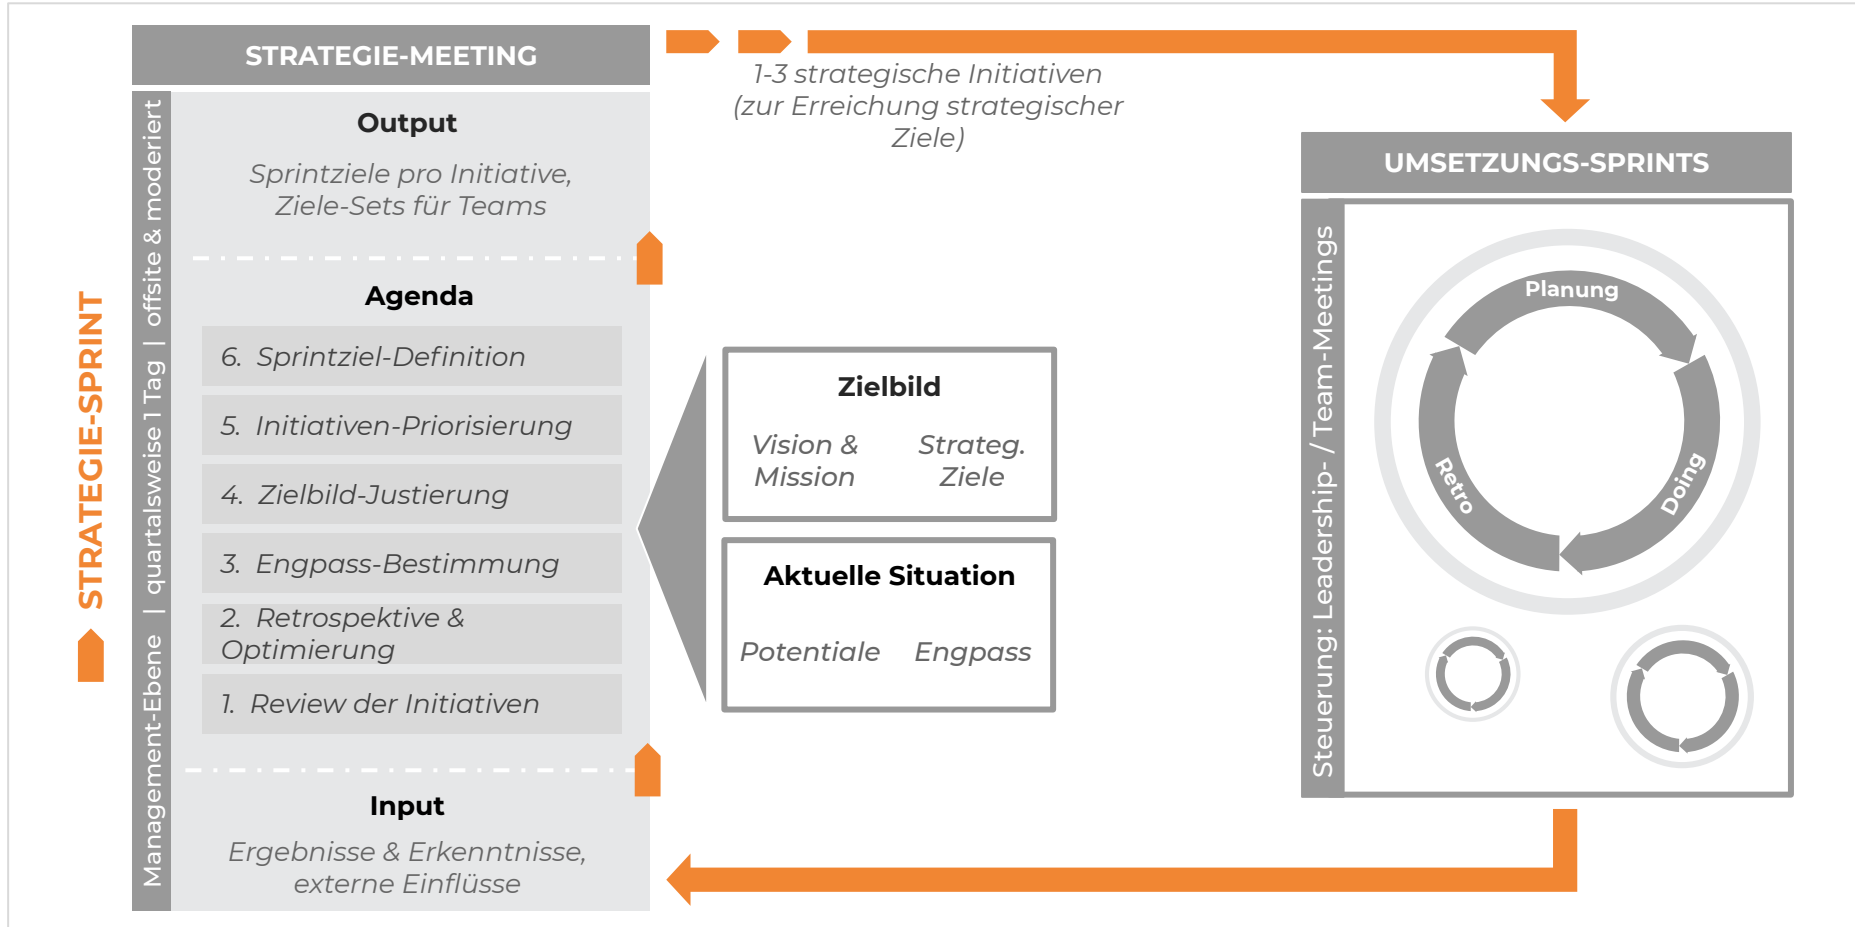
STRATEGIE-SPRINT

Management-Ebene | quartalsweise 1 Tag | offsite & moderiert

STRATEGIE-MEETING

Output

Sprintziele pro Initiative, Ziele-Sets für Teams

Agenda

6. Sprintziel-Definition

5. Initiativen-Priorisierung

4. Zielbild-Justierung

3. Engpass-Bestimmung

2. Retrospektive & Optimierung

1. Review der Initiativen

Input

Ergebnisse & Erkenntnisse, externe Einflüsse

1-3 strategische Initiativen (zur Erreichung strategischer Ziele)

Zielbild

Vision & Mission

Strateg. Ziele

Aktuelle Situation

Potentiale

Engpass

UMSETZUNGS-SPRINTS

Steuerung: Leadership- / Team-Meetings

Planung

Doing

Retro